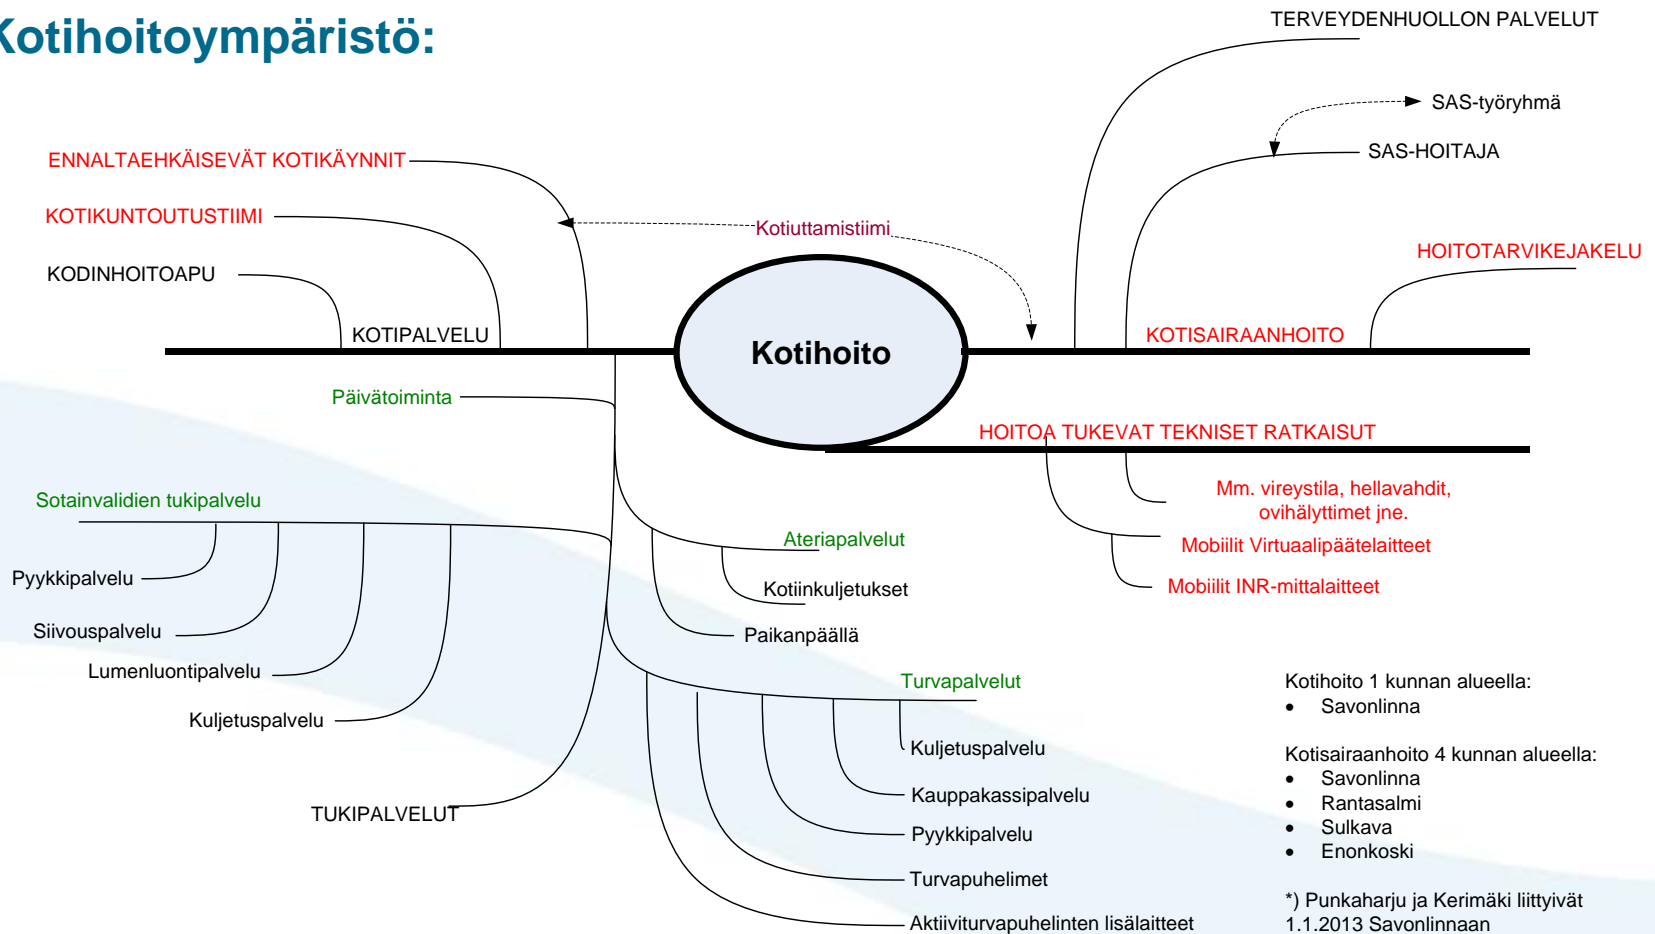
Kotihoitoympäristö:

TERVEYDENHUOLLON PALVELUT

SAS-työryhmä

SAS-HOITAJA

ENNALTAEHKÄISEVÄT KOTIKÄYNNIT

KOTIKUNTOUTUSTIIMI

Kotiuttamistiimi

HOITOTARVIKEJAKELU

KODINHOITOAPU

KOTIPALVELU

Kotihoito

KOTISAIRAANHOITO

Päivätoiminta

HOITOA TUKEVAT TEKNISET RATKAISUT

Mm. vireystila, hellavahdit, ovihälyttimet jne.

Sotainvalidien tukipalvelu

Mobiilit Virtuaalipäätelaitteet

Ateriapalvelut

Pyykkipalvelu

Kotiinkuljetukset

Mobiilit INR-mittalaitteet

Siivouspalvelu

Paikanpäällä

Lumenluontipalvelu

Turvapalvelut

Kotihoito 1 kunnan alueella:
• Savonlinna

Kuljetuspalvelu

Kuljetuspalvelu

Kotisairaanhoito 4 kunnan alueella:
• Savonlinna
• Rantasalmi
• Sulkava
• Enonkoski

Kauppakassipalvelu

TUKIPALVELUT

Pyykkipalvelu

Turvapuhelimet

*) Punkaharju ja Kerimäki liittyivät 1.1.2013 Savonlinnaan

Aktiiviturvapuhelinten lisälaitteet